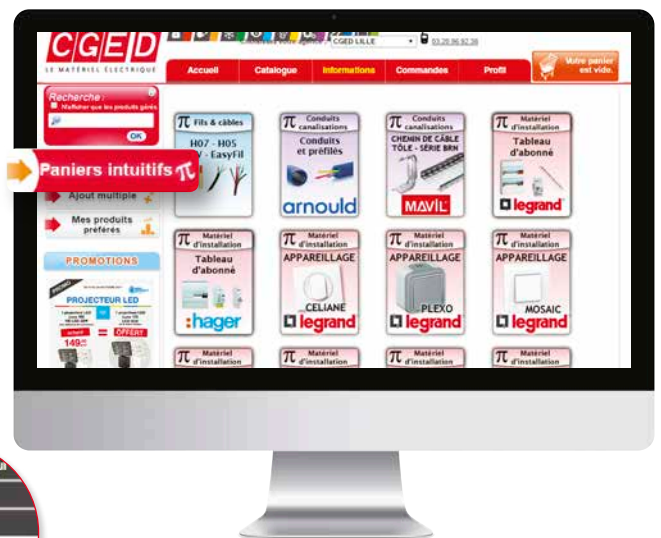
CGED
LE MATÉRIEL ÉLECTRIQUE

CGED LILLE
03.20.96.92.38

Votre panier est vide.

Accueil
Catalogue
Informations
Commandes
Profil

Recherche :
N'afficher que les produits gérés
OK

Paniers intuitifs π

Ajout multiple

Mes produits préférés

PROMOTIONS

PROJECTEUR LED
149
=
OFFERT

π Fils & câbles
H07 - H05 - EasyFil

π Conduits canalisations
Conduits et préfilés
arnould

π Conduits canalisations
CHEMIN DE CÂBLE TÔLE - SÉRIE BRN
MAVIL

π Matériel d'installation
Tableau d'abonné
legrand

π Matériel d'installation
Tableau d'abonné
hager

π Matériel d'installation
APPAREILLAGE
CELIANE
legrand

π Matériel d'installation
APPAREILLAGE
PLEXO
legrand

π Matériel d'installation
APPAREILLAGE
MOSAIC
legrand

π Matériel d'installation

π Matériel d'installation

π Matériel d'installation

π Matériel d'installation